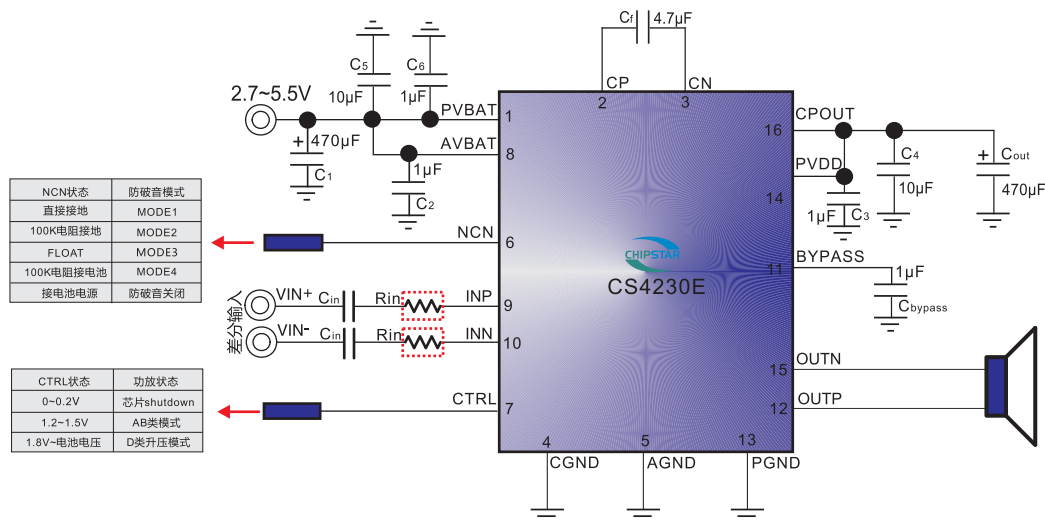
| NCN状态 | 防破音模式 |
|---|---|
| 直接接地 | MODE1 |
| 100K电阻接地 | MODE2 |
| FLOAT | MODE3 |
| 100K电阻接电池 | MODE4 |
| 接电池电源 | 防破音关闭 |

| CTRL状态 | 功放状态 |
|---|---|
| 0~0.2V | 芯片shutdown |
| 1.2~1.5V | AB类模式 |
| 1.8V~电池电压 | D类升压模式 |

2.7~5.5V
470μF
C1
C5
10μF
C6
1μF
C2
1μF
Cf 4.7μF
CP 2
CN 3
PVBAT 1
AVBAT 8
NCN 6
差分输入
VIN+
VIN-
Cin
Cin
Rin
Rin
INP 9
INN 10
CTRL 7
4 CGND
5 AGND
13 PGND
CHIPSTAR
CS4230E
CPOUT 16
PVDD
14
1μF C3
C4
10μF
Cout
470μF
BYPASS 11
1μF
Cbypass
OUTN 15
OUTP 12